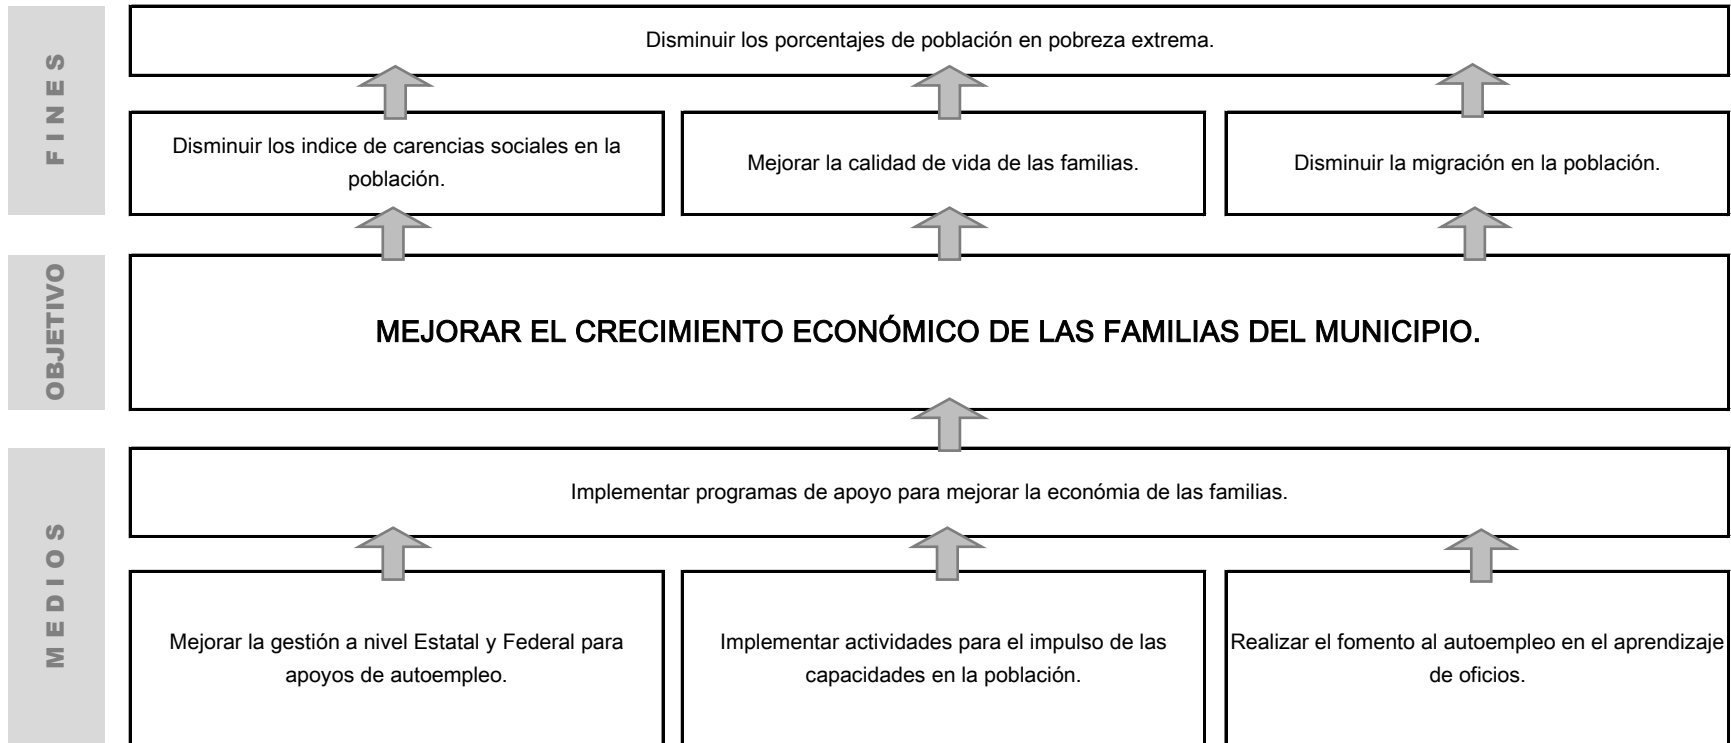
FINES

Disminuir los porcentajes de población en pobreza extrema.

Disminuir los indice de carencias sociales en la población.

Mejorar la calidad de vida de las familias.

Disminuir la migración en la población.

OBJETIVO

MEJORAR EL CRECIMIENTO ECONÓMICO DE LAS FAMILIAS DEL MUNICIPIO.

MEDIOS

Implementar programas de apoyo para mejorar la ecónomia de las familias.

Mejorar la gestión a nivel Estatal y Federal para apoyos de autoempleo.

Implementar actividades para el impulso de las capacidades en la población.

Realizar el fomento al autoempleo en el aprendizaje de oficios.